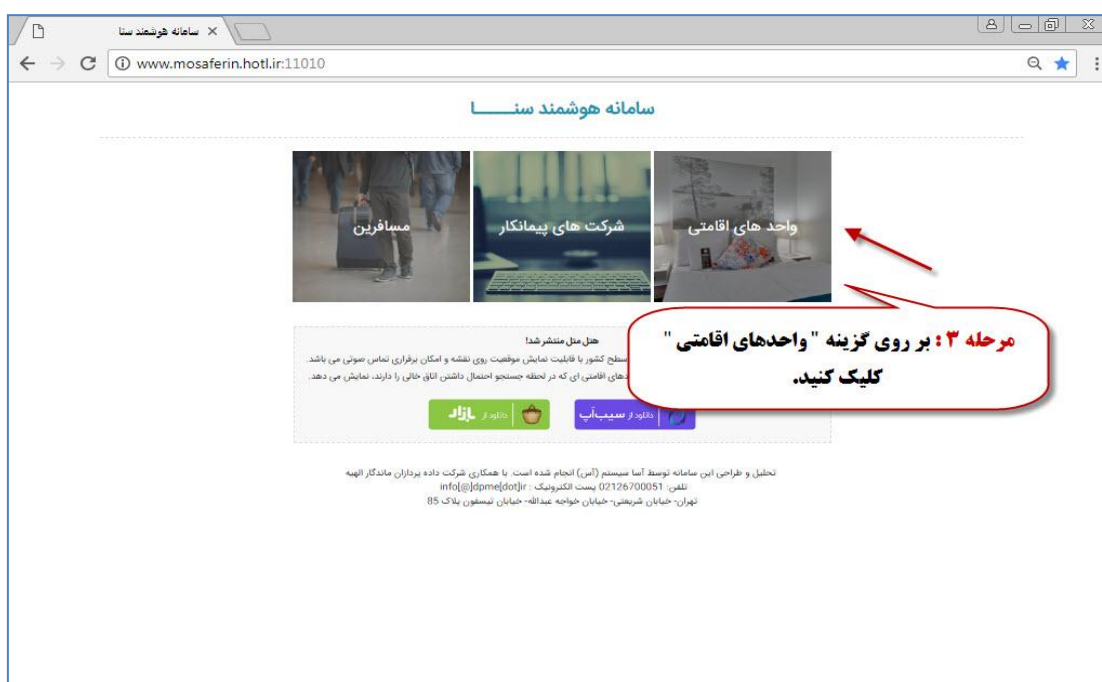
سامانه هوشمند سنا ×

www.mosaferin.hotl.ir:11010

سامانه هوشمند سنـــــا

واحد های اقامتی

شرکت های پیمانکار

مسافرین

هتل متل منتشر شد!

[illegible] سطح کشور با قابلیت نمایش موقعیت روی نقشه و امکان برقراری تماس صوتی می باشد.

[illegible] های اقامتی ای که در لحظه جستجو احتمال داشتن اتاق خالی را دارند، نمایش می دهد.

دانلود از سیب‌اپ

دانلود از بازار

مرحله ۳ : بر روی گزینه " واحدهای اقامتی " کلیک کنید.

تحلیل و طراحی این سامانه توسط آسا سیستم (آس) انجام شده است با همکاری شرکت داده پردازان ماندگار الهیه

تلفن: 02126700051 پست الکترونیک : info[@]dpme[dot]ir

تهران- خیابان شریعتی- خیابان خواجه عبدالله- خیابان تیسفون پلاک 85